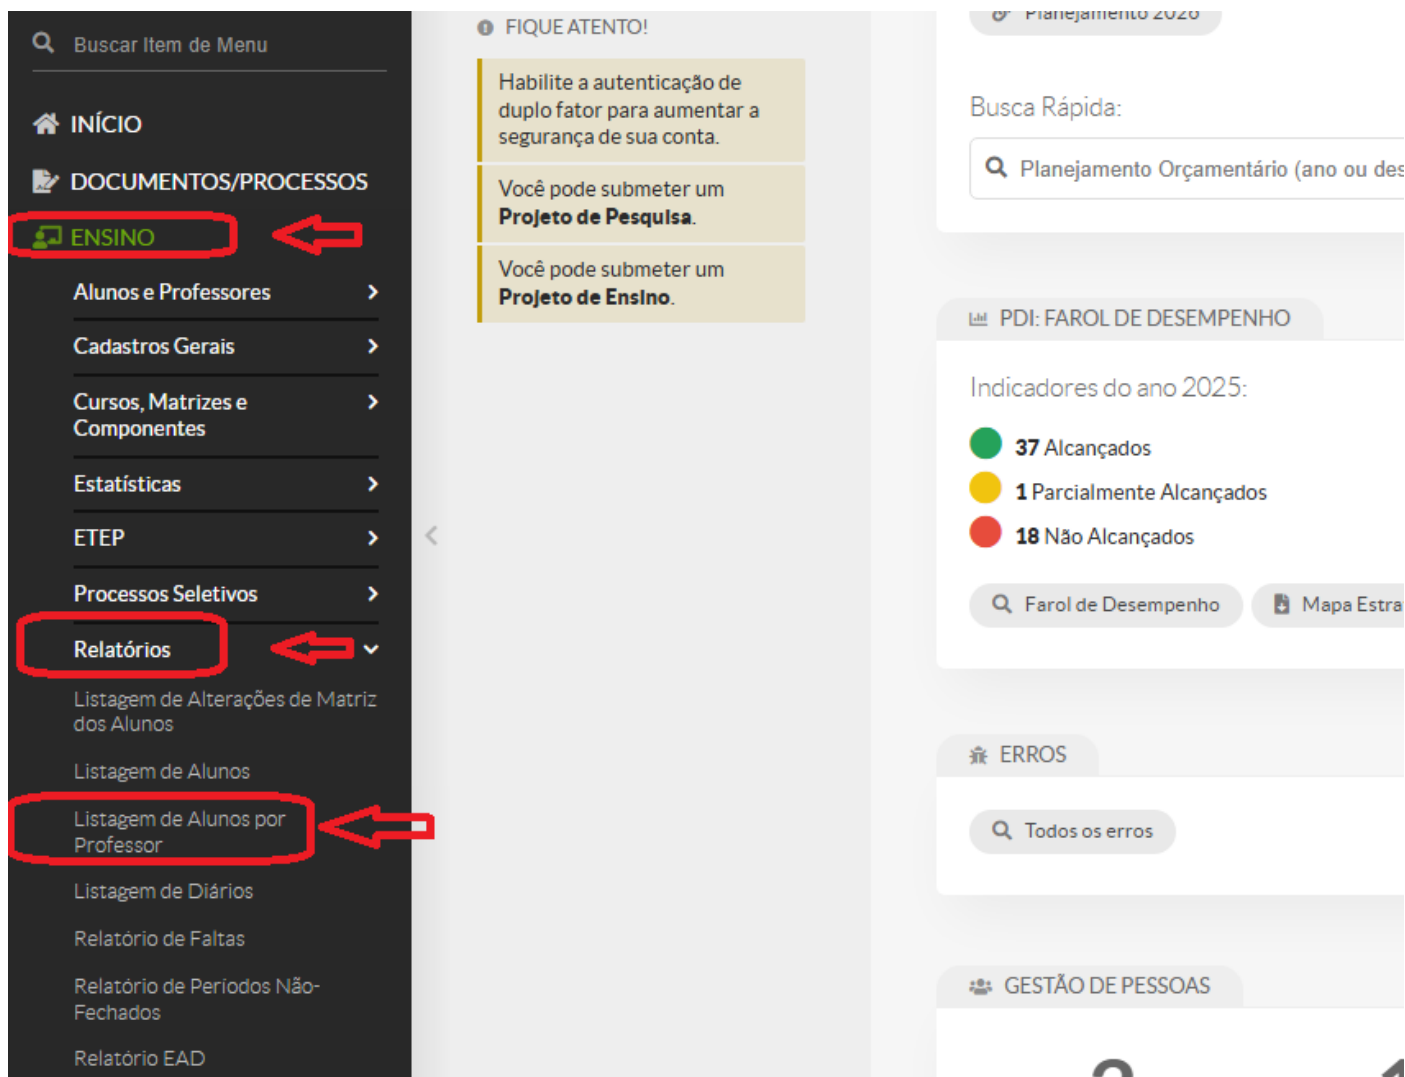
Buscar Item de Menu

INÍCIO

DOCUMENTOS/PROCESSOS

ENSINO

Alunos e Professores

Cadastros Gerais

Cursos, Matrizes e Componentes

Estatísticas

ETEP

Processos Seletivos

Relatórios

Listagem de Alterações de Matriz dos Alunos

Listagem de Alunos

Listagem de Alunos por Professor

Listagem de Diários

Relatório de Faltas

Relatório de Períodos Não-Fechados

Relatório EAD

FIQUE ATENTO!

Habilite a autenticação de duplo fator para aumentar a segurança de sua conta.

Você pode submeter um **Projeto de Pesquisa**.

Você pode submeter um **Projeto de Ensino**.

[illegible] 2026

Busca Rápida:

Planejamento Orçamentário (ano ou des

PDI: FAROL DE DESEMPENHO

Indicadores do ano 2025:

**37** Alcançados

**1** Parcialmente Alcançados

**18** Não Alcançados

Farol de Desempenho

Mapa Estra

ERROS

Todos os erros

GESTÃO DE PESSOAS